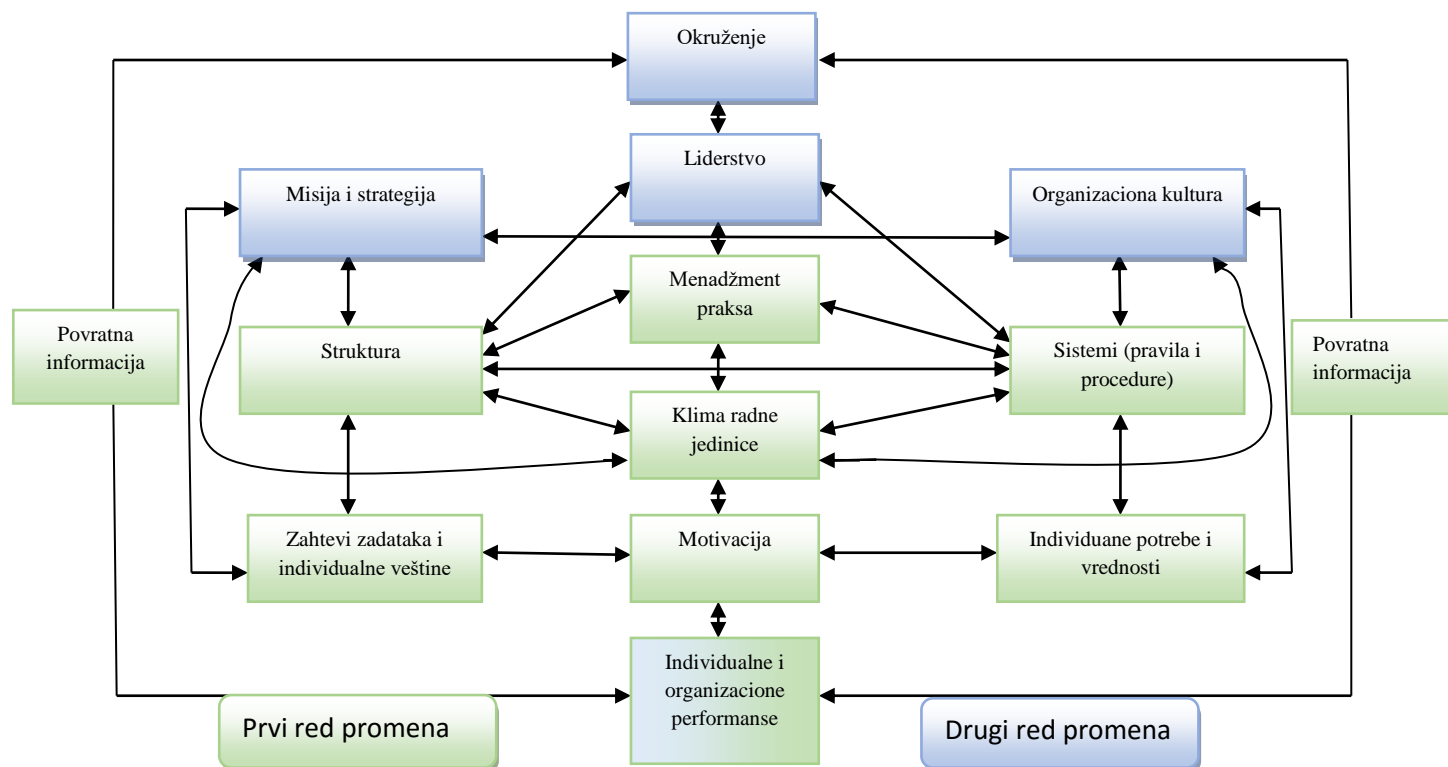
Okruženje

Liderstvo

Misija i strategija

Organizaciona kultura

Menadžment praksa

Povratna informacija

Struktura

Sistemi (pravila i procedure)

Povratna informacija

Klima radne jedinice

Zahtevi zadataka i individualne veštine

Motivacija

Individuane potrebe i vrednosti

Individualne i organizacione performanse

Prvi red promena

Drugi red promena